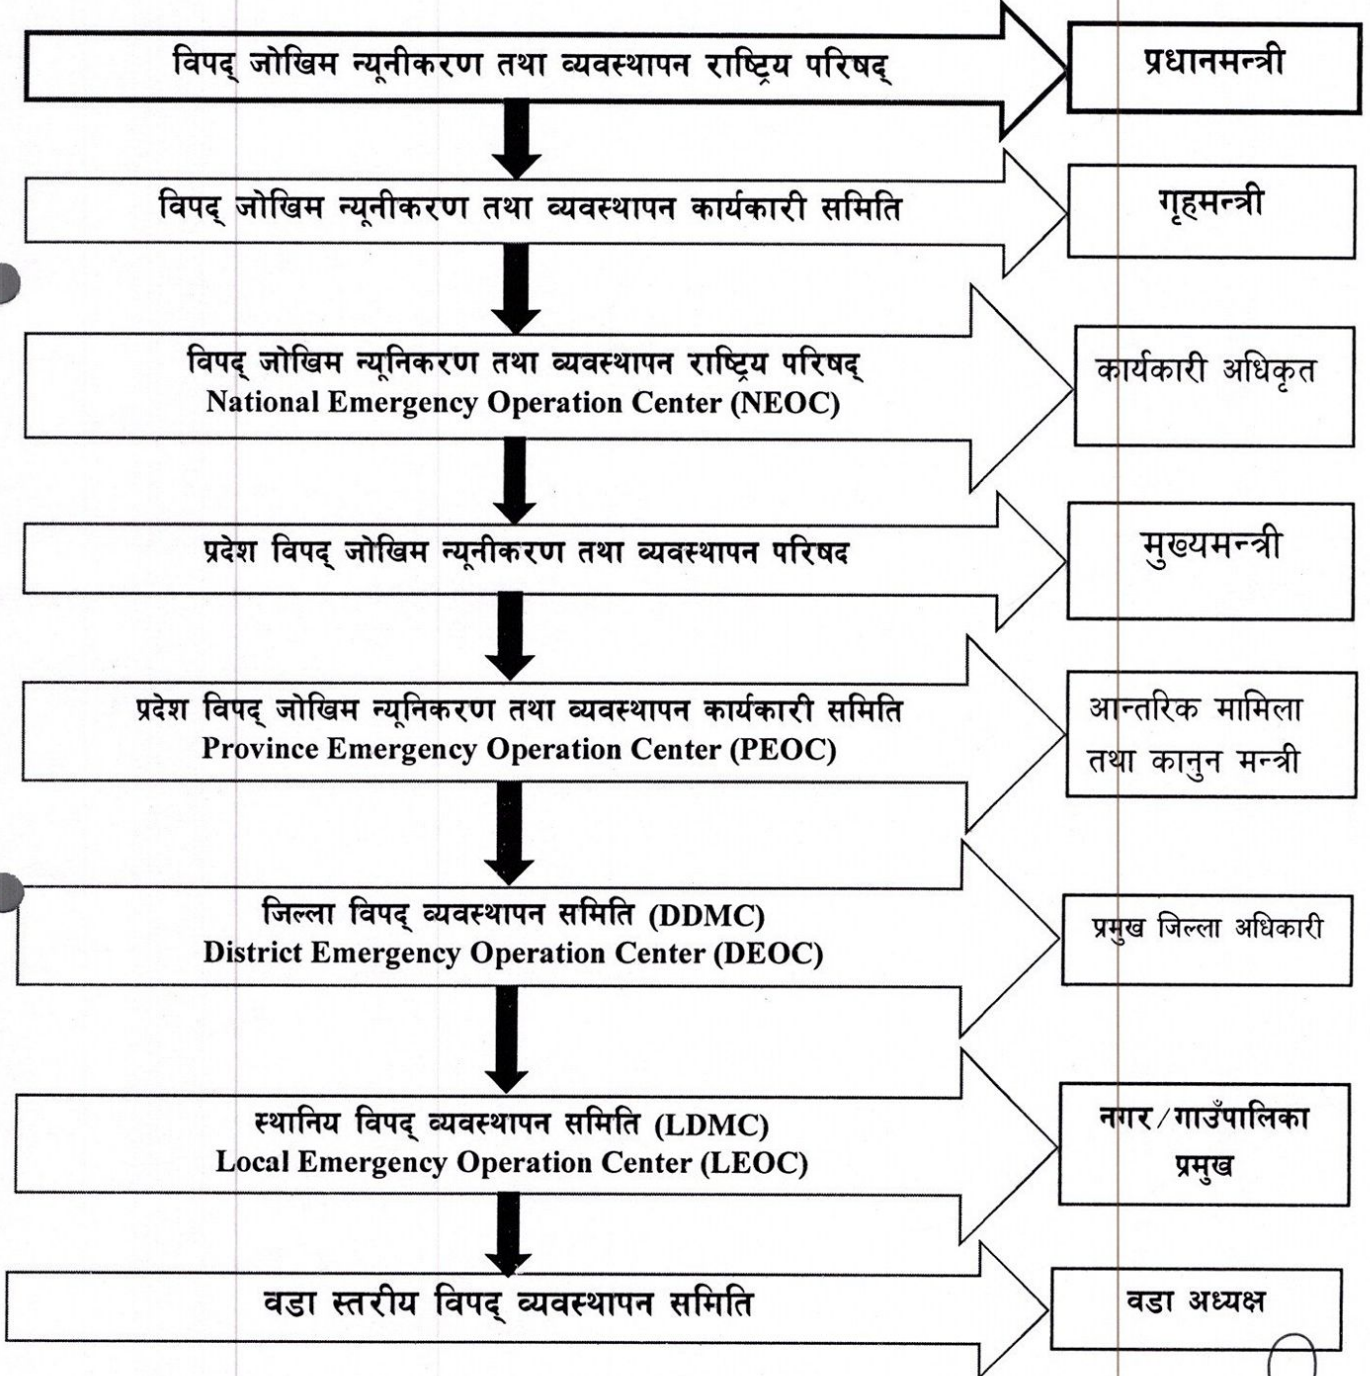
विपद् जोखिम न्यूनीकरण तथा व्यवस्थापन राष्ट्रिय परिषद्

प्रधानमन्त्री

विपद् जोखिम न्यूनीकरण तथा व्यवस्थापन कार्यकारी समिति

गृहमन्त्री

विपद् जोखिम न्यूनिकरण तथा व्यवस्थापन राष्ट्रिय परिषद्
National Emergency Operation Center (NEOC)

कार्यकारी अधिकृत

प्रदेश विपद् जोखिम न्यूनीकरण तथा व्यवस्थापन परिषद

मुख्यमन्त्री

प्रदेश विपद् जोखिम न्यूनिकरण तथा व्यवस्थापन कार्यकारी समिति
Province Emergency Operation Center (PEOC)

आन्तरिक मामिला तथा कानुन मन्त्री

जिल्ला विपद् व्यवस्थापन समिति (DDMC)
District Emergency Operation Center (DEOC)

प्रमुख जिल्ला अधिकारी

स्थानिय विपद् व्यवस्थापन समिति (LDMC)
Local Emergency Operation Center (LEOC)

नगर/गाउँपालिका प्रमुख

वडा स्तरीय विपद् व्यवस्थापन समिति

वडा अध्यक्ष